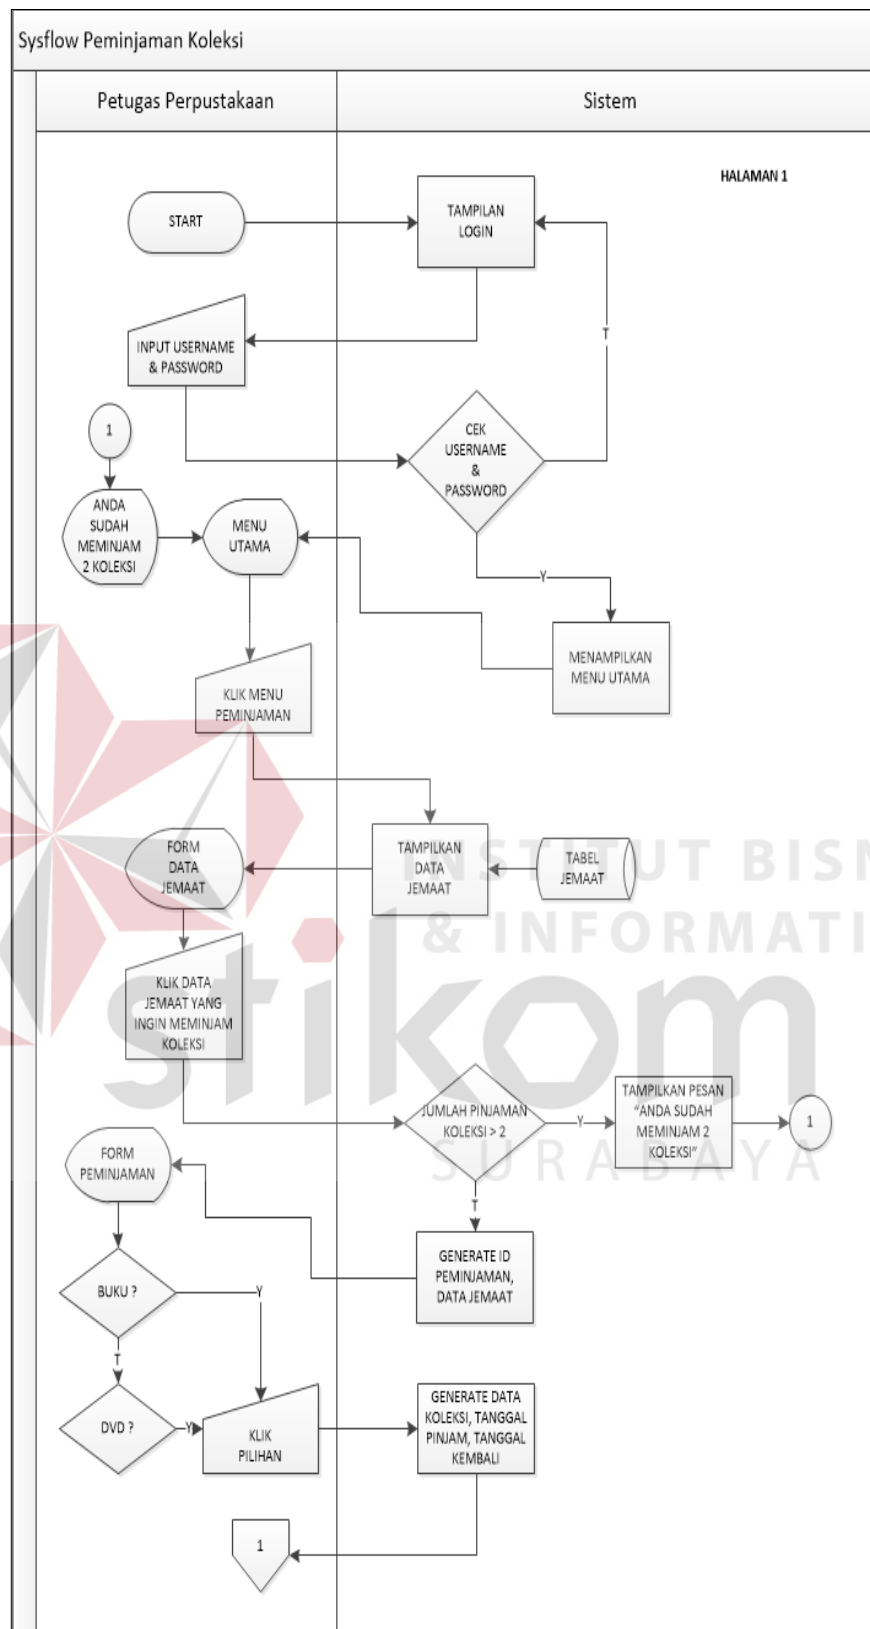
Sysflow Peminjaman Koleksi

Petugas Perpustakaan

Sistem

HALAMAN 1

START

TAMPILAN LOGIN

INPUT USERNAME & PASSWORD

T

1

CEK USERNAME & PASSWORD

ANDA SUDAH MEMINJAM 2 KOLEKSI

MENU UTAMA

Y

MENAMPILKAN MENU UTAMA

KLIK MENU PEMINJAMAN

FORM DATA JEMAAT

TAMPILKAN DATA JEMAAT

TABEL JEMAAT

INSTITUT BISN

& INFORMATI

stikom

KLIK DATA JEMAAT YANG INGIN MEMINJAM KOLEKSI

JUMLAH PINJAMAN KOLEKSI > 2

Y

TAMPILKAN PESAN "ANDA SUDAH MEMINJAM 2 KOLEKSI"

1

SURABAYA

FORM PEMINJAMAN

T

GENERATE ID PEMINJAMAN, DATA JEMAAT

BUKU ?

Y

T

DVD ?

Y

KLIK PILIHAN

GENERATE DATA KOLEKSI, TANGGAL PINJAM, TANGGAL KEMBALI

1